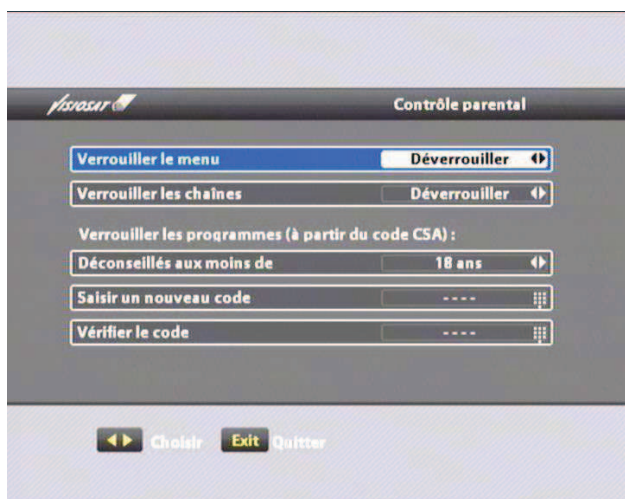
VISIOSAT

Contrôle parental

Verrouiller le menu | Déverrouiller

Verrouiller les chaînes | Déverrouiller

Verrouiller les programmes (à partir du code CSA) :

Déconseillés aux moins de | 18 ans

Saisir un nouveau code | ----

Vérifier le code | ----

Choisir Exit Quitter